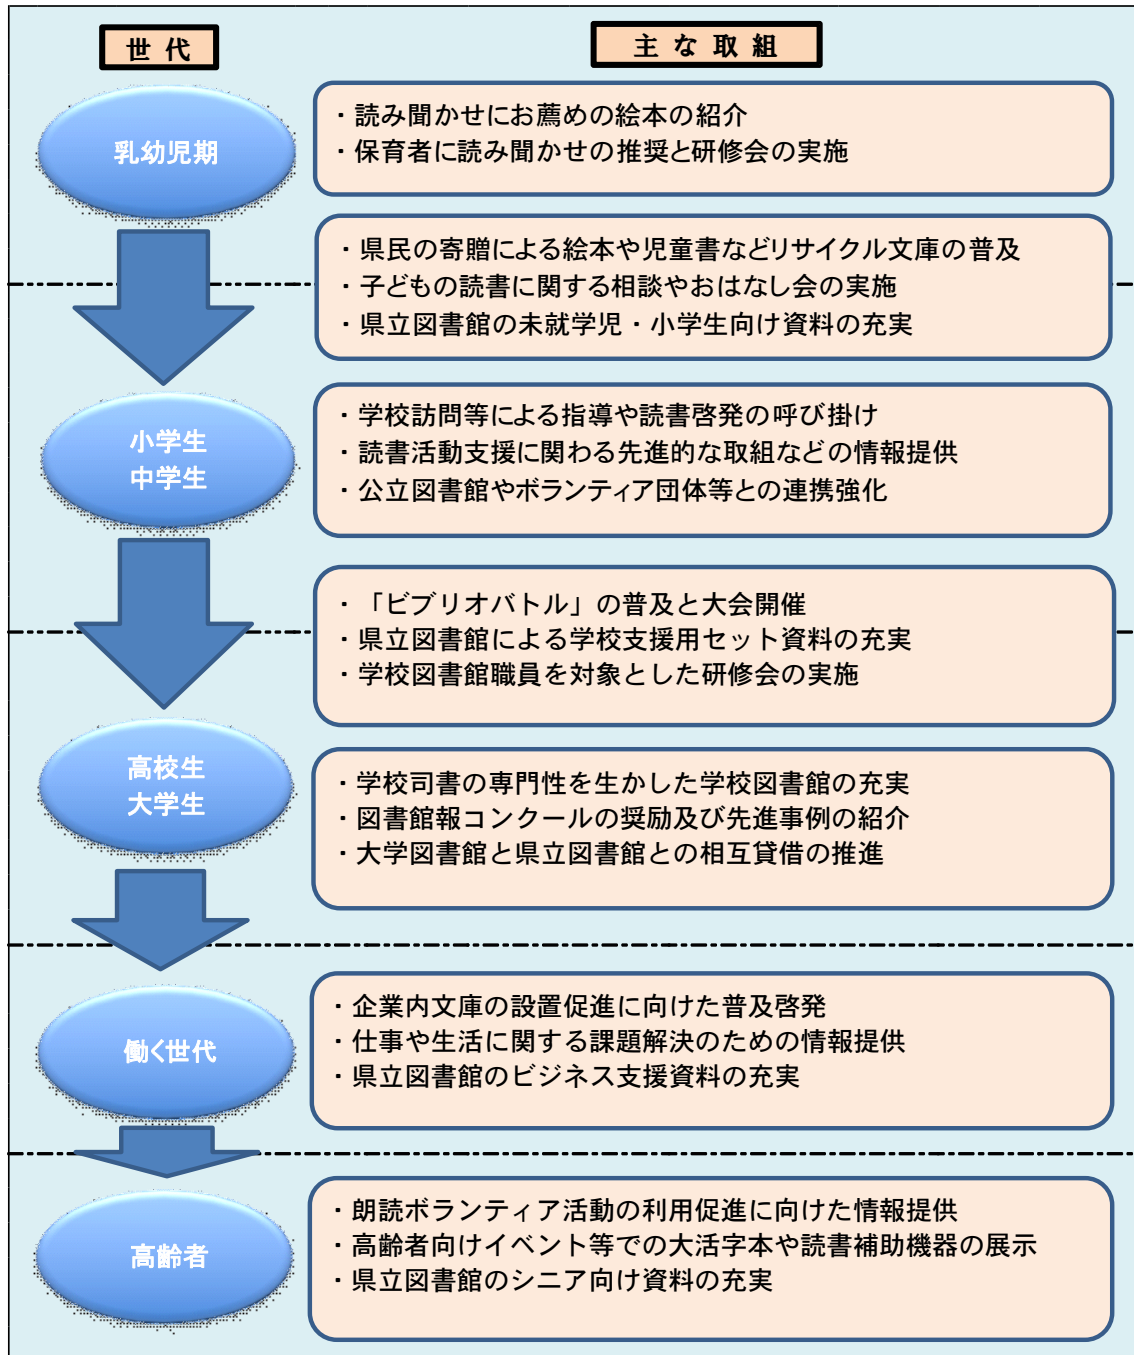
世代

主な取組

乳幼児期

・読み聞かせにお薦めの絵本の紹介
・保育者に読み聞かせの推奨と研修会の実施

・県民の寄贈による絵本や児童書などリサイクル文庫の普及
・子どもの読書に関する相談やおはなし会の実施
・県立図書館の未就学児・小学生向け資料の充実

小学生
中学生

・学校訪問等による指導や読書啓発の呼び掛け
・読書活動支援に関わる先進的な取組などの情報提供
・公立図書館やボランティア団体等との連携強化

・「ビブリオバトル」の普及と大会開催
・県立図書館による学校支援用セット資料の充実
・学校図書館職員を対象とした研修会の実施

高校生
大学生

・学校司書の専門性を生かした学校図書館の充実
・図書館報コンクールの奨励及び先進事例の紹介
・大学図書館と県立図書館との相互貸借の推進

働く世代

・企業内文庫の設置促進に向けた普及啓発
・仕事や生活に関する課題解決のための情報提供
・県立図書館のビジネス支援資料の充実

高齢者

・朗読ボランティア活動の利用促進に向けた情報提供
・高齢者向けイベント等での大活字本や読書補助機器の展示
・県立図書館のシニア向け資料の充実